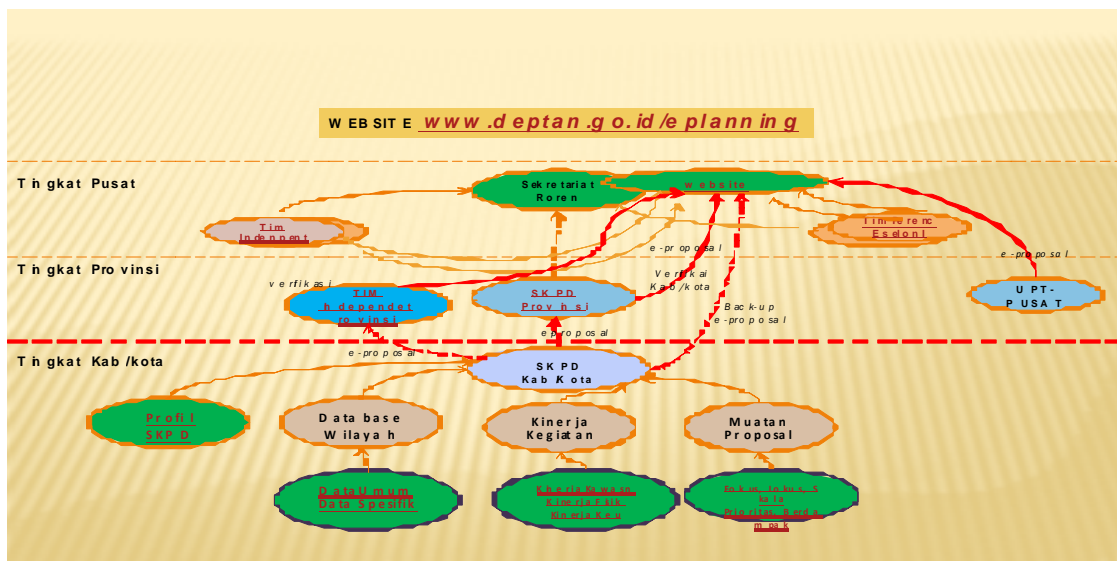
WEBSITE www.deptan.go.id/eplanning

Tingkat Pusat

Sekretariat Roren

website

Tim Independent

Tim Irenc Eselon I

e-proposal

Tingkat Provinsi

verfikasi

TIM Independet provinsi

SKPD Provinsi

Verfikasi Kab/kota

Back-up e-proposal

e-proposal

UPT-PUSAT

e-proposal

Tingkat Kab/kota

e-proposal

SKPD Kab Kota

Profil SKPD

Data base Wilayah

Kinerja Kegiatan

Muatan Proposal

DataUmum Data Spesifik

Kinerja Kawasan Kinerja Fisik Kinerja Keu

Fokus, lokus, Skala Prioritas, Berdampak